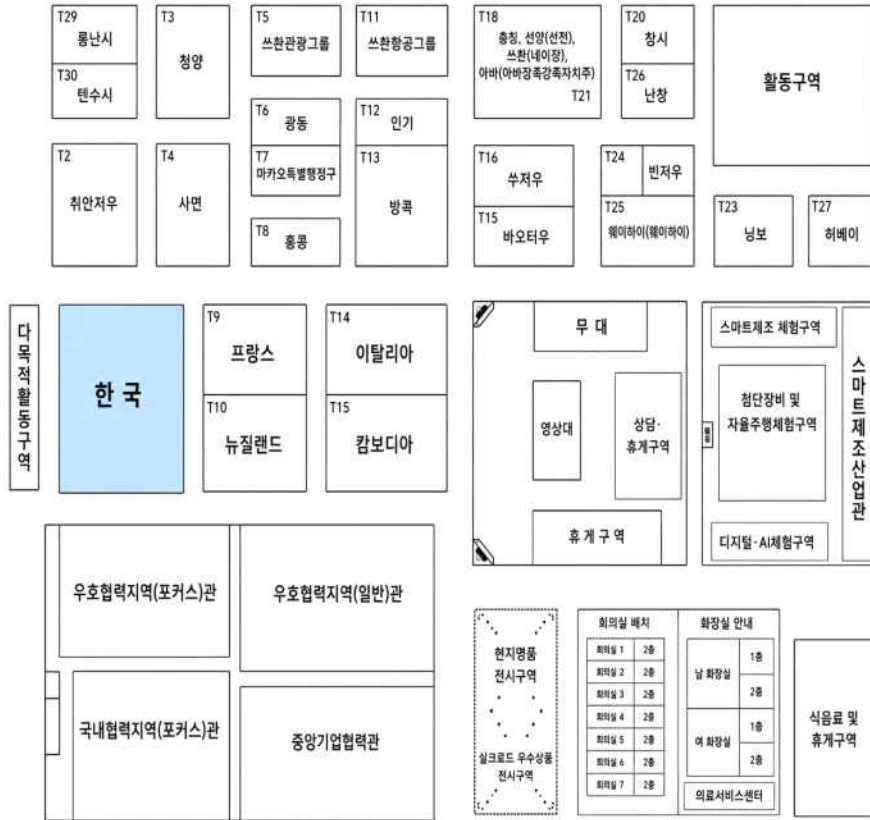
T29
룽난시

T30
텐수시

T3
칭양

T5
쓰촨관광그룹

T11
쓰촨항공그룹

T18
충칭, 선양(선전), 쓰촨(네이장), 아바(아바장족강족자치주)
T21

T20
창시

T26
난창

활동구역

T6
광동

T12
인기

T7
마카오특별행정구

T13
방콕

T2
취안저우

T4
사면

T8
홍콩

T16
쑤저우

T15
바오터우

T24
빈저우

T25
웨이하이(웨이하이)

T23
닝보

T27
허베이

다목적활동구역

한 국

T9
프랑스

T10
뉴질랜드

T14
이탈리아

T15
캄보디아

무 대

영상대

상담·휴게구역

휴 게 구 역

스마트제조 체험구역

첨단장비 및 자율주행체험구역

디지털·AI체험구역

스마트제조산업관

우호협력지역(포커스)관

우호협력지역(일반)관

국내협력지역(포커스)관

중앙기업협력관

현지명품 전시구역

실크로드 우수상품 전시구역

| 회의실 배치 | |
|---|---|
| 회의실 1 | 2층 |
| 회의실 2 | 2층 |
| 회의실 3 | 2층 |
| 회의실 4 | 2층 |
| 회의실 5 | 2층 |
| 회의실 6 | 2층 |
| 회의실 7 | 2층 |

| 화장실 안내 | |
|---|---|
| 남 화장실 | 1층 |
| | 2층 |
| 여 화장실 | 1층 |
| | 2층 |

의료서비스센터

식음료 및 휴게구역